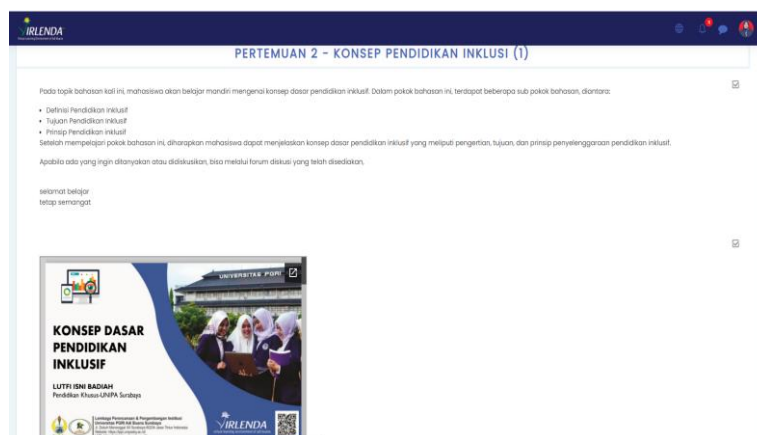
VIRLENDA

PERTEMUAN 2 - KONSEP PENDIDIKAN INKLUSI (1)

Pada topik bahasan kali ini, mahasiswa akan belajar mandiri mengenai konsep dasar pendidikan inklusif. Dalam pokok bahasan ini, terdapat beberapa sub pokok bahasan, diantara:

• Definisi Pendidikan Inklusif
• Tujuan Pendidikan Inklusif
• Prinsip Pendidikan Inklusif

Setelah mempelajari pokok bahasan ini, diharapkan mahasiswa dapat menjelaskan konsep dasar pendidikan inklusif yang meliputi pengertian, tujuan, dan prinsip penyelenggaraan pendidikan inklusif.

Apabila ada yang ingin ditanyakan atau didiskusikan, bisa melalui forum diskusi yang telah disediakan.

selamat belajar
tetap semangat

UNIVERSITAS PGRI

KONSEP DASAR PENDIDIKAN INKLUSIF

LUTFI ISNI BADIAH
Pendidikan Khusus-UNIPA Surabaya

Lembaga Pemesanan & Pengembangan Institusi Universitas PGRI Adi Buana Surabaya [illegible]

VIRLENDA